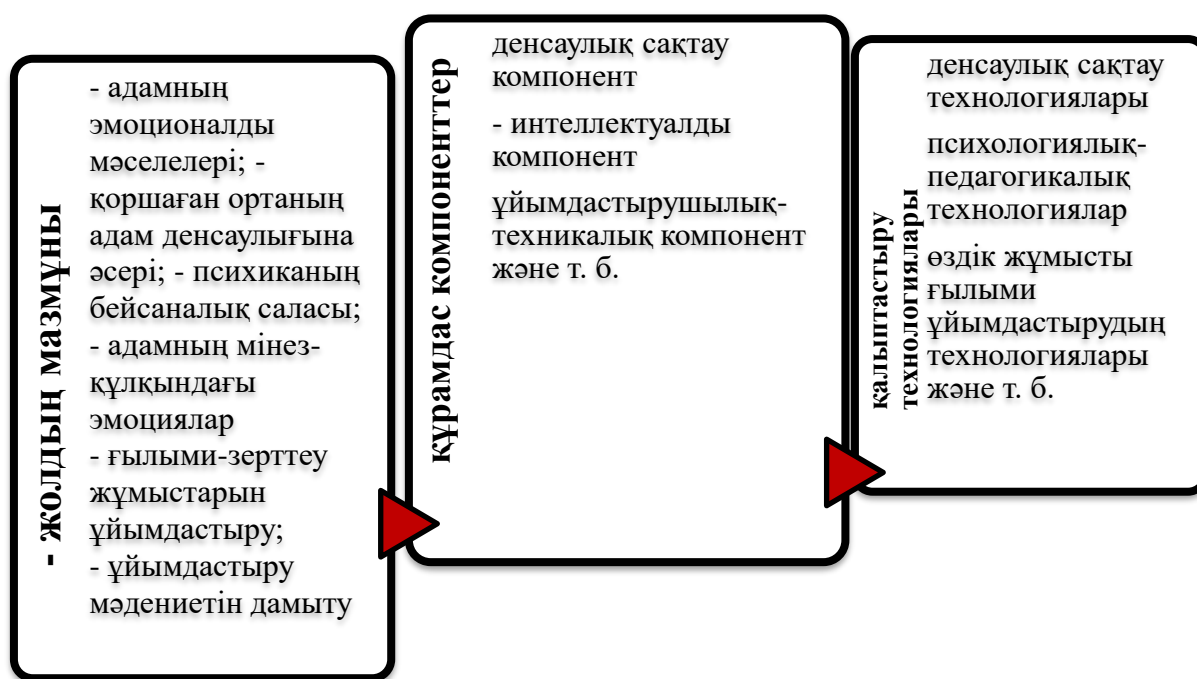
- жолдың мазмұны

- адамның эмоционалды мәселелері; - қоршаған ортаның адам денсаулығына әсері; - психиканың бейсаналық саласы; - адамның мінез-құлқындағы эмоциялар
- ғылыми-зерттеу жұмыстарын ұйымдастыру;
- ұйымдастыру мәдениетін дамыту

құрамдас компоненттер

денсаулық сақтау компонент

- интеллектуалды компонент

ұйымдастырушылық-техникалық компонент және т. б.

қалыптастыру технологиялары

денсаулық сақтау технологиялары

психологиялық-педагогикалық технологиялар

өздік жұмысты ғылыми ұйымдастырудың технологиялары және т. б.